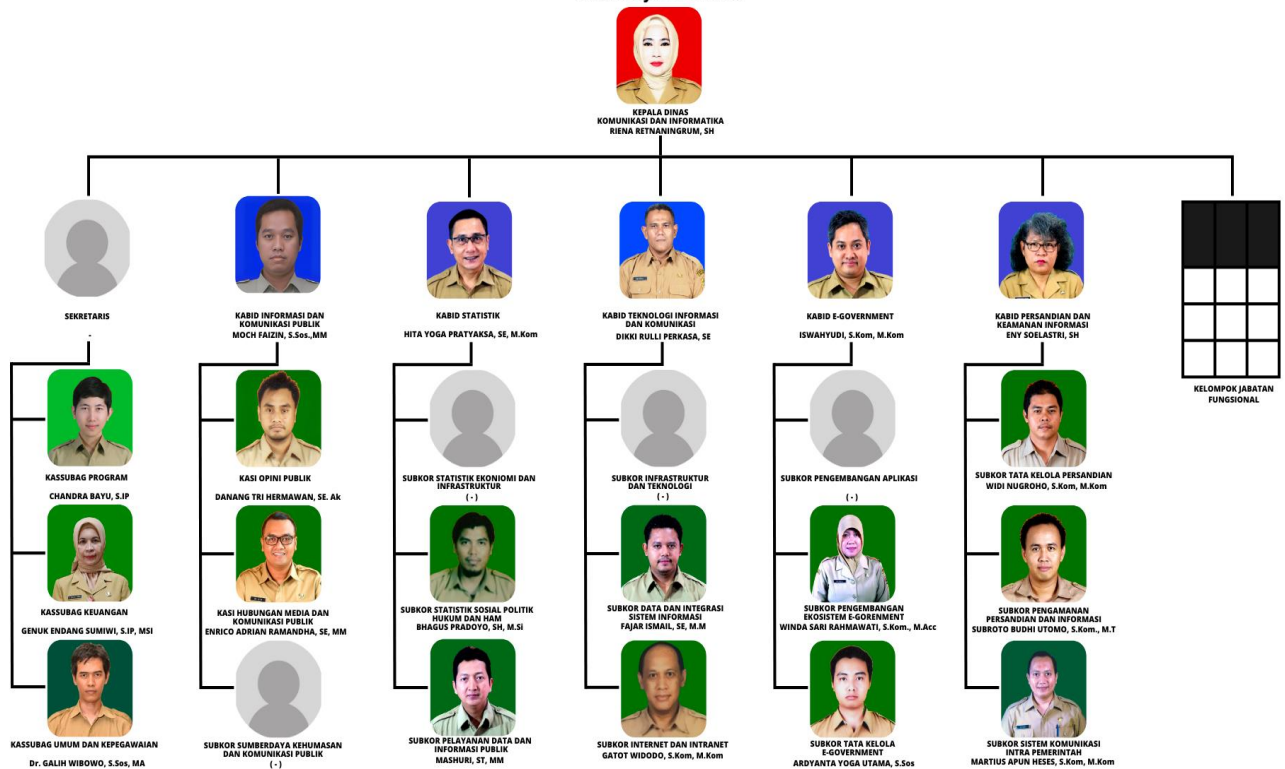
KEPALA DINAS
KOMUNIKASI DAN INFORMATIKA
RIENA RETNANINGRUM, SH

SEKRETARIS
-

KASSUBAG PROGRAM
CHANDRA BAYU, S.IP

KASSUBAG KEUANGAN
GENUK ENDANG SUMIWI, S.IP, MSI

KASSUBAG UMUM DAN KEPEGAWAIAN
Dr. GALIH WIBOWO, S.Sos, MA

KABID INFORMASI DAN KOMUNIKASI PUBLIK
MOCH FAIZIN, S.Sos.,MM

KASI OPINI PUBLIK
DANANG TRI HERMAWAN, SE. Ak

KASI HUBUNGAN MEDIA DAN KOMUNIKASI PUBLIK
ENRICO ADRIAN RAMANDHA, SE, MM

SUBKOR SUMBERDAYA KEHUMASAN DAN KOMUNIKASI PUBLIK
( - )

KABID STATISTIK
HITA YOGA PRATYAKSA, SE, M.Kom

SUBKOR STATISTIK EKONIOMI DAN INFRASTRUKTUR
( - )

SUBKOR STATISTIK SOSIAL POLITIK HUKUM DAN HAM
BHAGUS PRADOYO, SH, M.Si

SUBKOR PELAYANAN DATA DAN INFORMASI PUBLIK
MASHURI, ST, MM

KABID TEKNOLOGI INFORMASI DAN KOMUNIKASI
DIKKI RULLI PERKASA, SE

SUBKOR INFRASTRUKTUR DAN TEKNOLOGI
( - )

SUBKOR DATA DAN INTEGRASI SISTEM INFORMASI
FAJAR ISMAIL, SE, M.M

SUBKOR INTERNET DAN INTRANET
GATOT WIDODO, S.Kom, M.Kom

KABID E-GOVERNMENT
ISWAHYUDI, S.Kom, M.Kom

SUBKOR PENGEMBANGAN APLIKASI
( - )

SUBKOR PENGEMBANGAN EKOSISTEM E-GORENMENT
WINDA SARI RAHMAWATI, S.Kom., M.Acc

SUBKOR TATA KELOLA E-GOVERNMENT
ARDYANTA YOGA UTAMA, S.Sos

KABID PERSANDIAN DAN KEAMANAN INFORMASI
ENY SOELASTRI, SH

SUBKOR TATA KELOLA PERSANDIAN
WIDI NUGROHO, S.Kom, M.Kom

SUBKOR PENGAMANAN PERSANDIAN DAN INFORMASI
SUBROTO BUDHI UTOMO, S.Kom., M.T

SUBKOR SISTEM KOMUNIKASI INTRA PEMERINTAH
MARTIUS APUN HESES, S.Kom, M.Kom

KELOMPOK JABATAN FUNGSIONAL